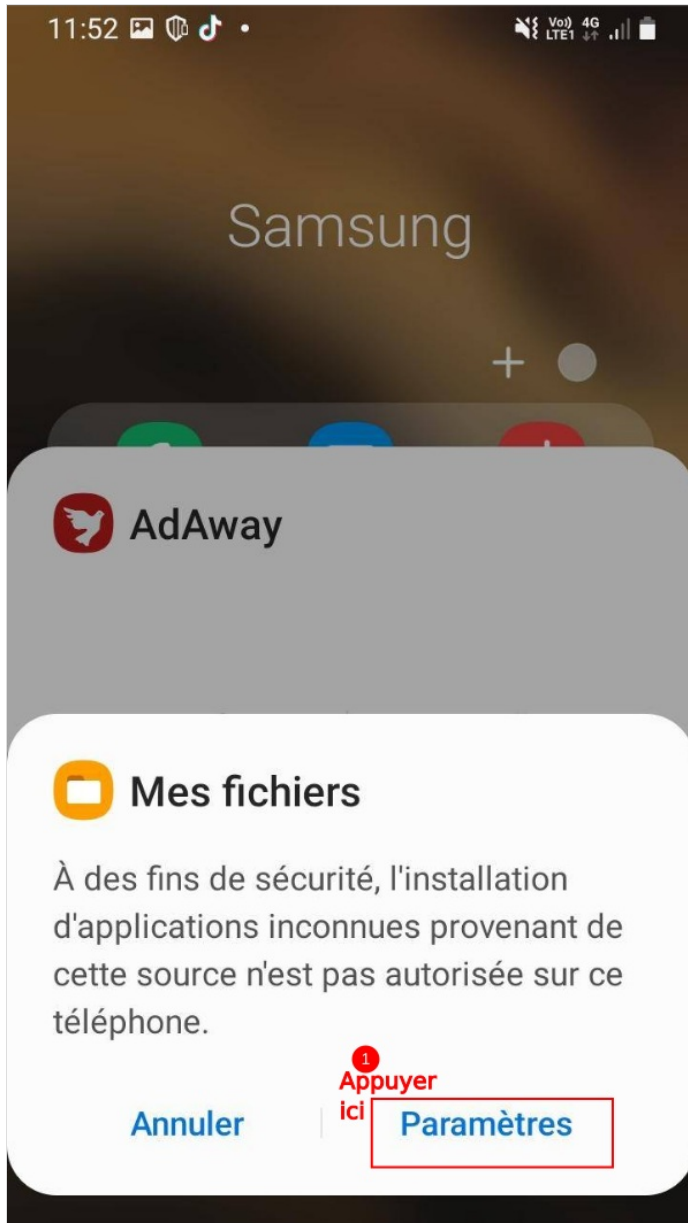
11:52

Vo)) LTE1 4G

Samsung

+

AdAway

Mes fichiers

À des fins de sécurité, l'installation d'applications inconnues provenant de cette source n'est pas autorisée sur ce téléphone.

1
Appuyer ici

Annuler

Paramètres